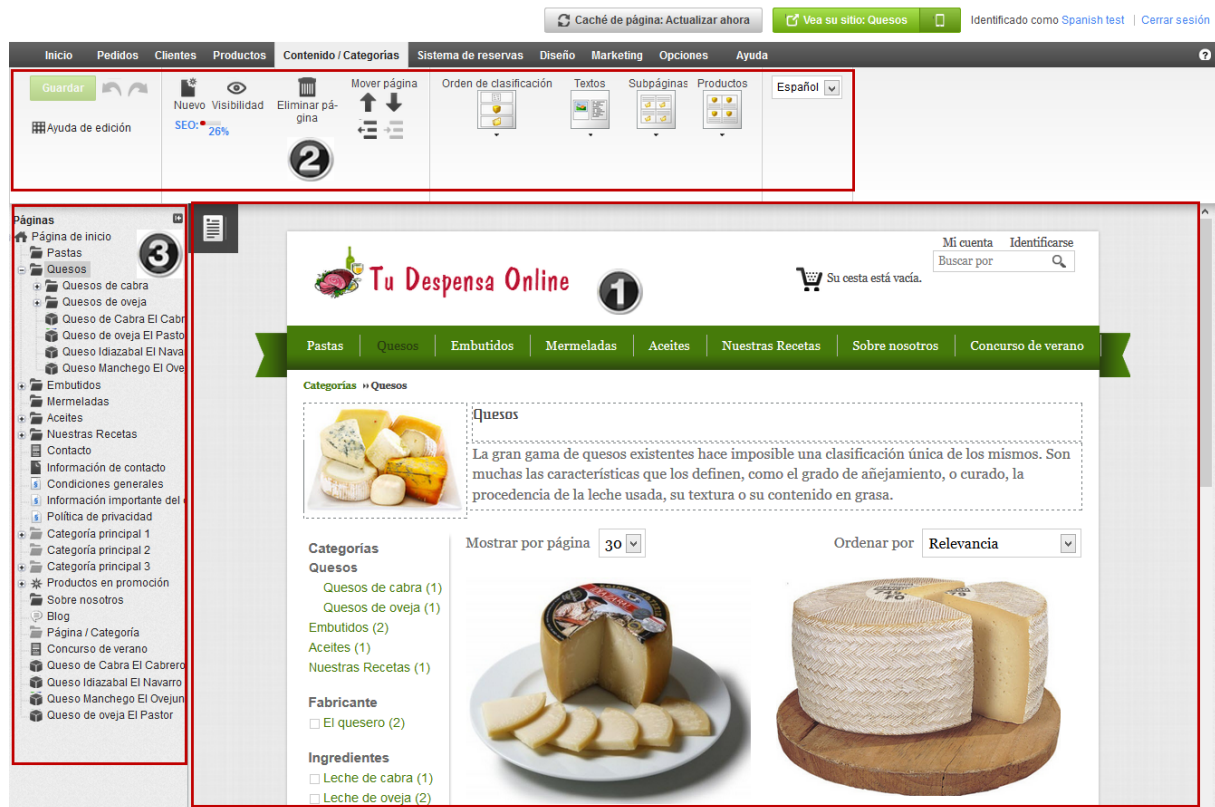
Caché de página: Actualizar ahora
Vea su sitio: Quesos
Identificado como Spanish test | Cerrar sesión

Inicio Pedidos Clientes Productos Contenido / Categorías Sistema de reservas Diseño Marketing Opciones Ayuda

Guardar
Ayuda de edición
Nuevo Visibilidad
SEO: 26%
Eliminar página
Mover página
2
Orden de clasificación
Textos
Subpáginas
Productos
Español

Páginas
Página de inicio
3
Pastas
Quesos
Quesos de cabra
Quesos de oveja
Queso de Cabra El Cabr
Queso de oveja El Pastor
Queso Idiazabal El Nava
Queso Manchego El Ove
Embutidos
Mermeladas
Aceites
Nuestras Recetas
Contacto
Información de contacto
Condiciones generales
Información importante del
Política de privacidad
Categoría principal 1
Categoría principal 2
Categoría principal 3
Productos en promoción
Sobre nosotros
Blog
Página / Categoría
Concurso de verano
Queso de Cabra El Cabrero
Queso Idiazabal El Navarro
Queso Manchego El Ovejun
Queso de oveja El Pastor

Mi cuenta Identificarse
Buscar por
Tu Despensa Online
1
Su cesta está vacía.

Pastas Quesos Embutidos Mermeladas Aceites Nuestras Recetas Sobre nosotros Concurso de verano

Categorías »» Quesos

Quesos

La gran gama de quesos existentes hace imposible una clasificación única de los mismos. Son muchas las características que los definen, como el grado de añejamiento, o curado, la procedencia de la leche usada, su textura o su contenido en grasa.

Categorías
Quesos
Quesos de cabra (1)
Quesos de oveja (1)
Embutidos (2)
Aceites (1)
Nuestras Recetas (1)

Fabricante
El quesero (2)

Ingredientes
Leche de cabra (1)
Leche de oveja (2)

Mostrar por página 30
Ordenar por Relevancia